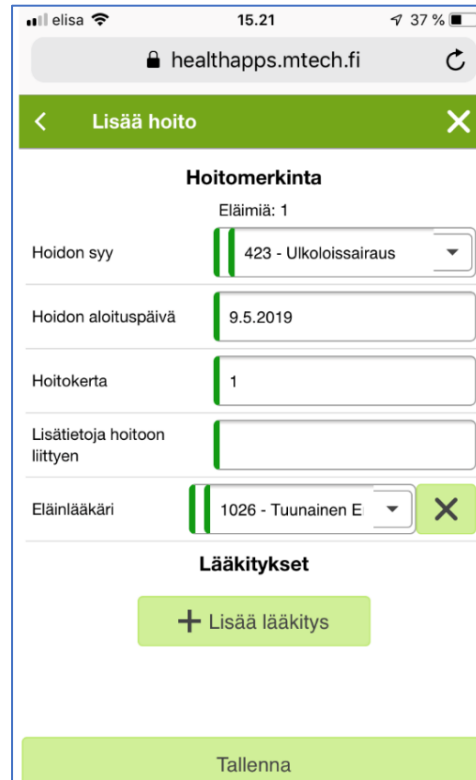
elisa 15.21 37 %

healthapps.mtech.fi

Lisää hoito

Hoitomerkinta

Eläimiä: 1

Hoidon syy 423 - Ulkoloissairaus

Hoidon aloituspäivä 9.5.2019

Hoitokerta 1

Lisätietoja hoitoon liittyen

Eläinlääkäri 1026 - Tuunainen E

Lääkitykset

+ Lisää lääkitys

Tallenna